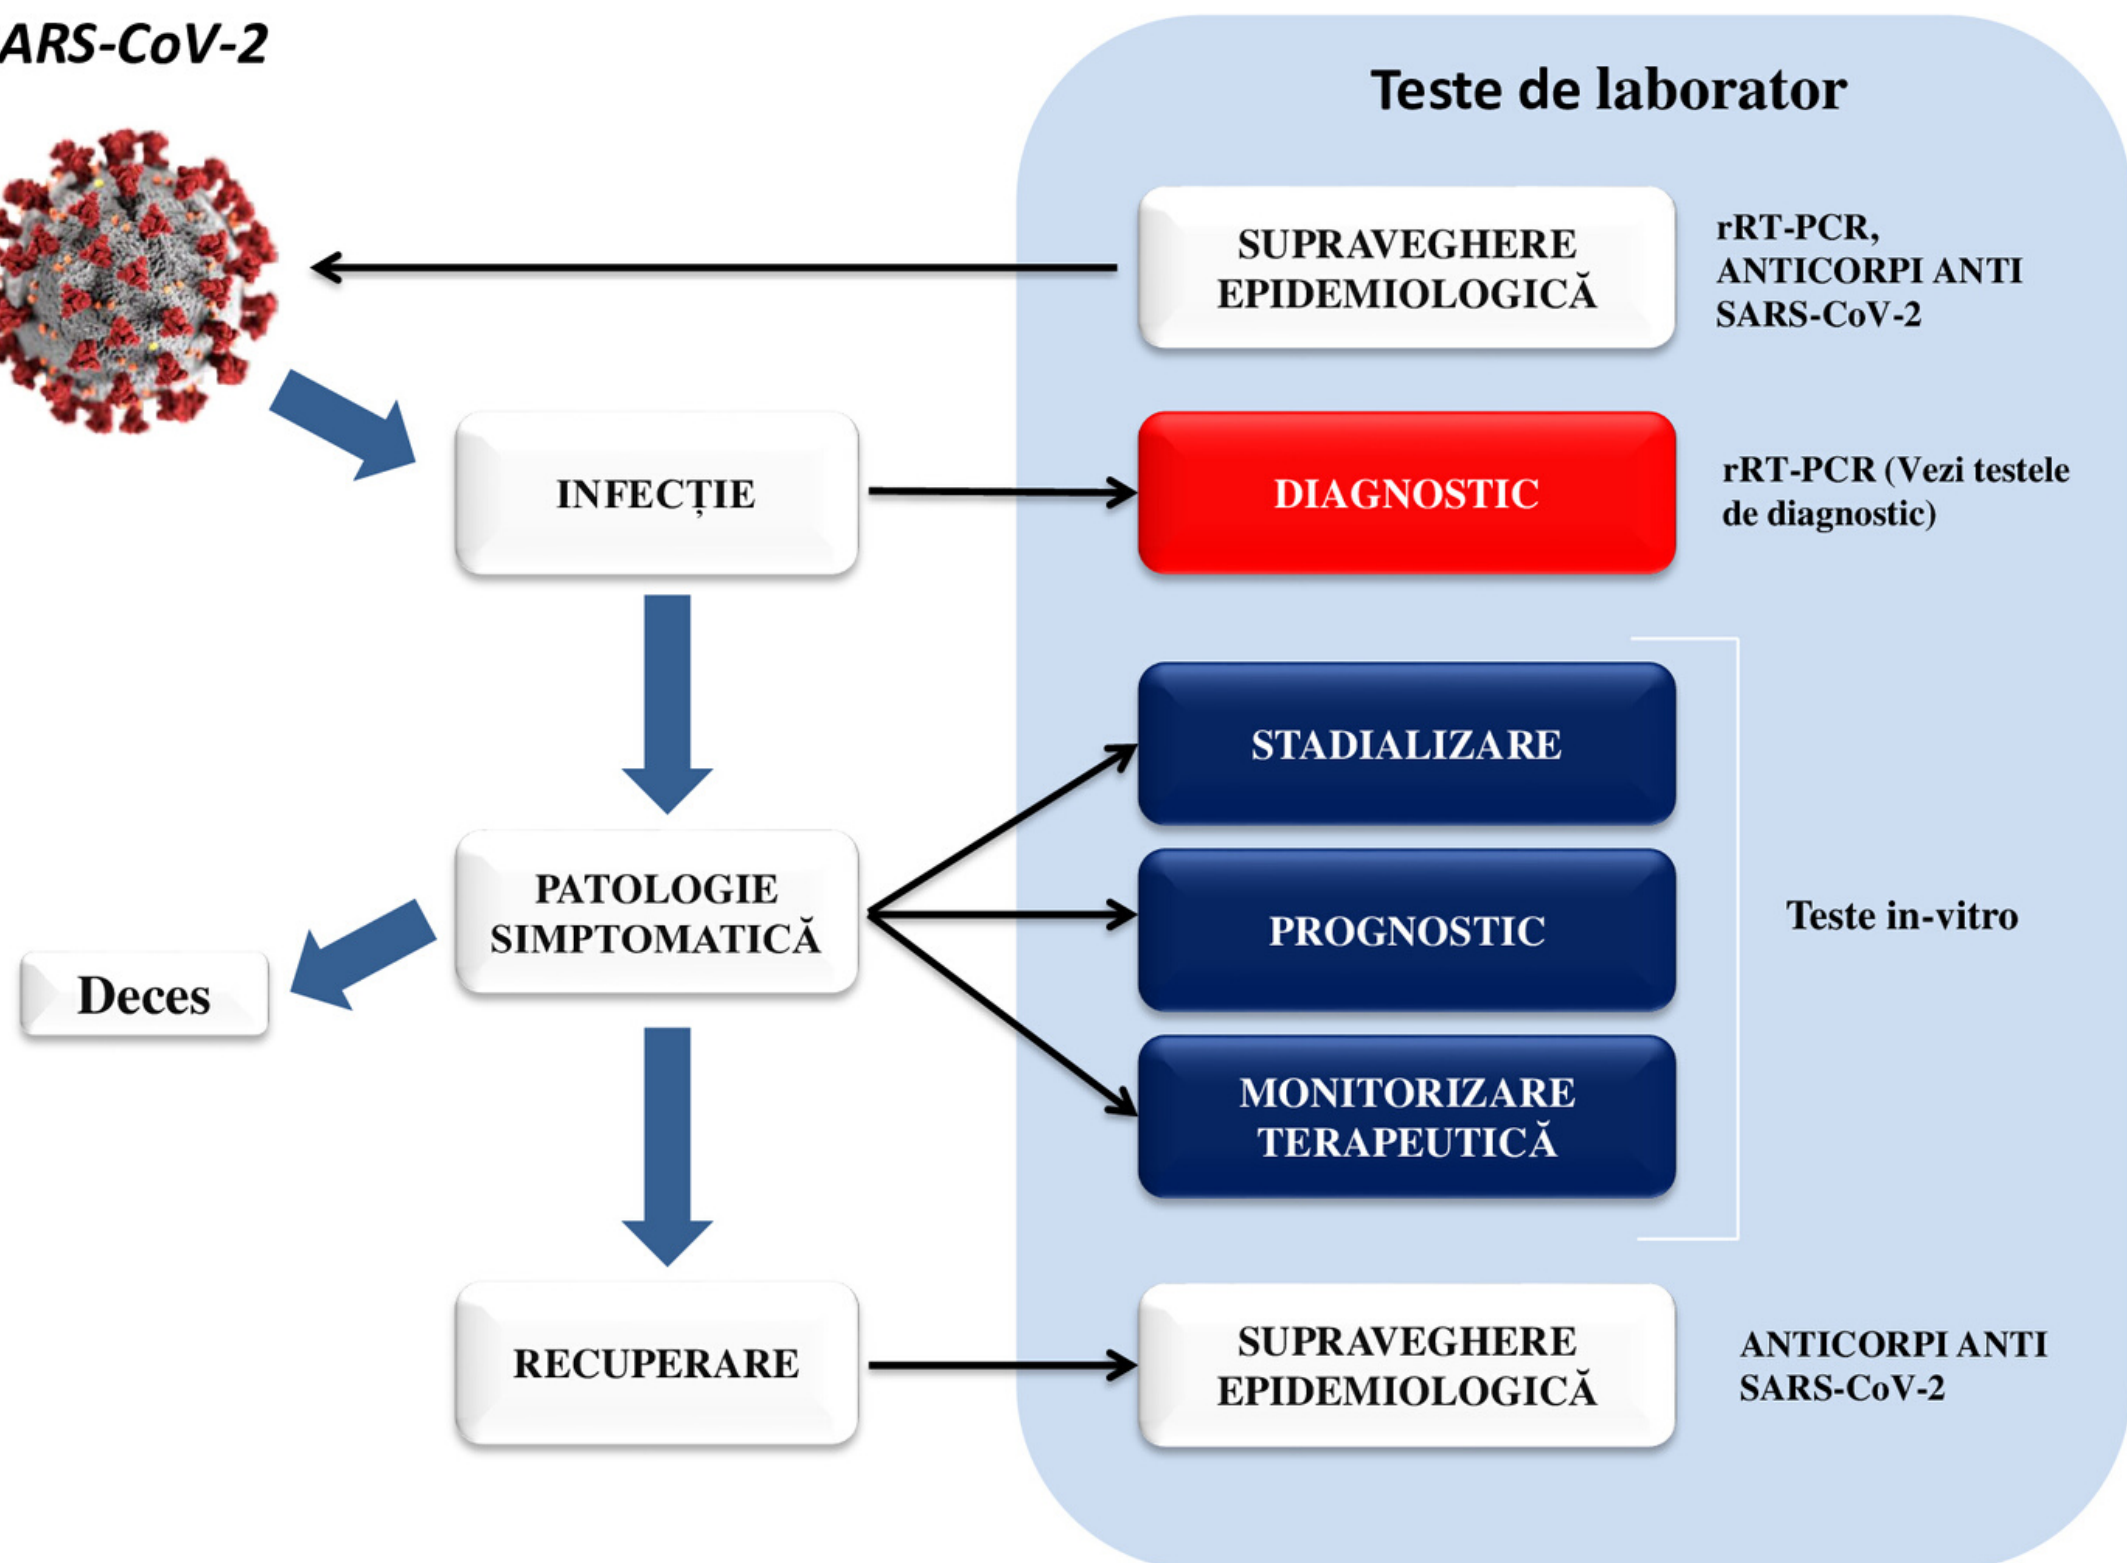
ARS-CoV-2

Teste de laborator

SUPRAVEGHERE EPIDEMIOLOGICĂ

rRT-PCR, ANTICORPI ANTI SARS-CoV-2

INFECȚIE

DIAGNOSTIC

rRT-PCR (Vezi testele de diagnostic)

STADIALIZARE

PATOLOGIE SIMPTOMATICĂ

PROGNOSTIC

Teste in-vitro

Deces

MONITORIZARE TERAPEUTICĂ

RECUPERARE

SUPRAVEGHERE EPIDEMIOLOGICĂ

ANTICORPI ANTI SARS-CoV-2